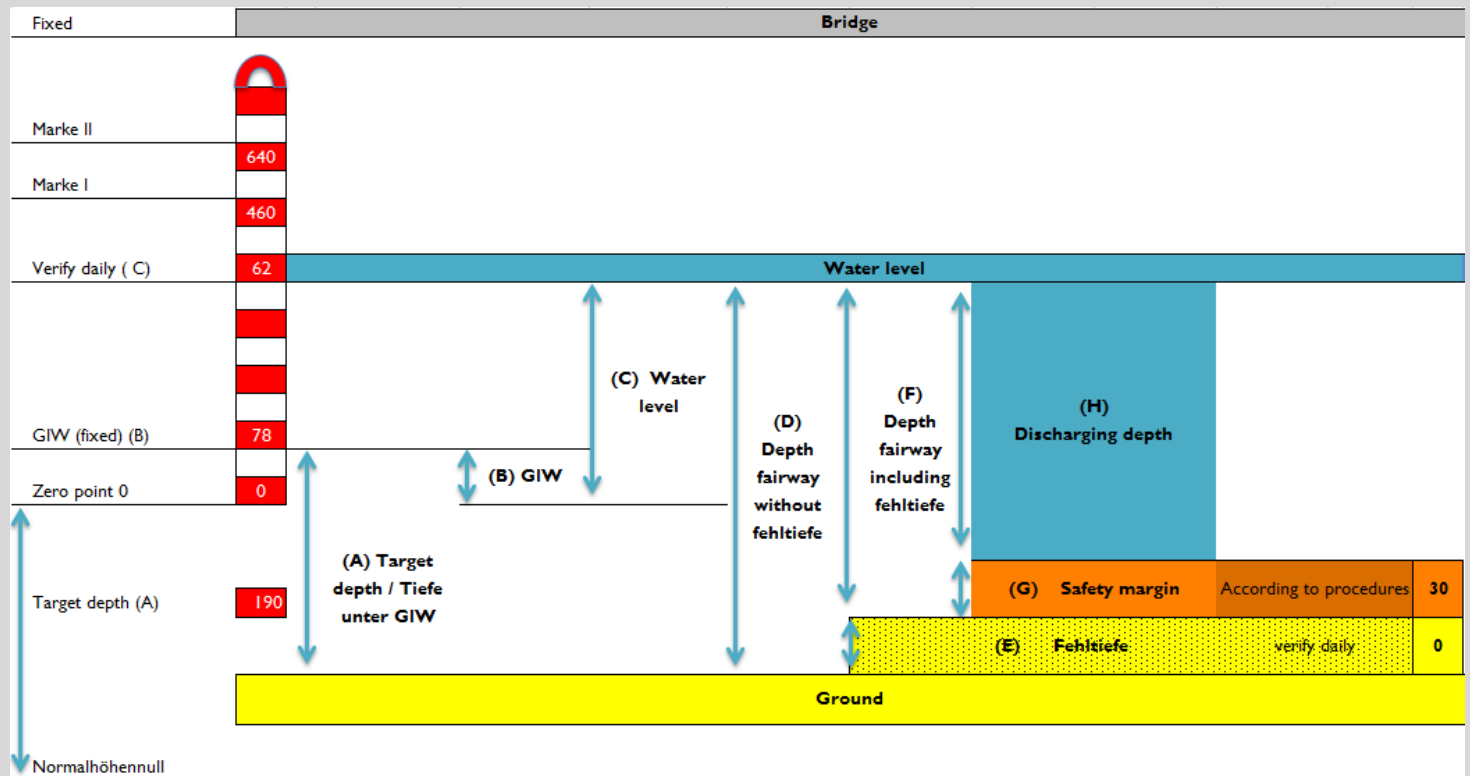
Fixed

Bridge

Marke II

640

Marke I

460

Verify daily ( C)

62

Water level

(C) Water level

(D) Depth fairway without fehltiefe

(F) Depth fairway including fehltiefe

(H) Discharging depth

GIW (fixed) (B)

78

(B) GIW

Zero point 0

0

(A) Target depth / Tiefe unter GIW

Target depth (A)

190

(G) Safety margin

According to procedures

30

(E) Fehltiefe

verify daily

0

Ground

Normalhöhennull